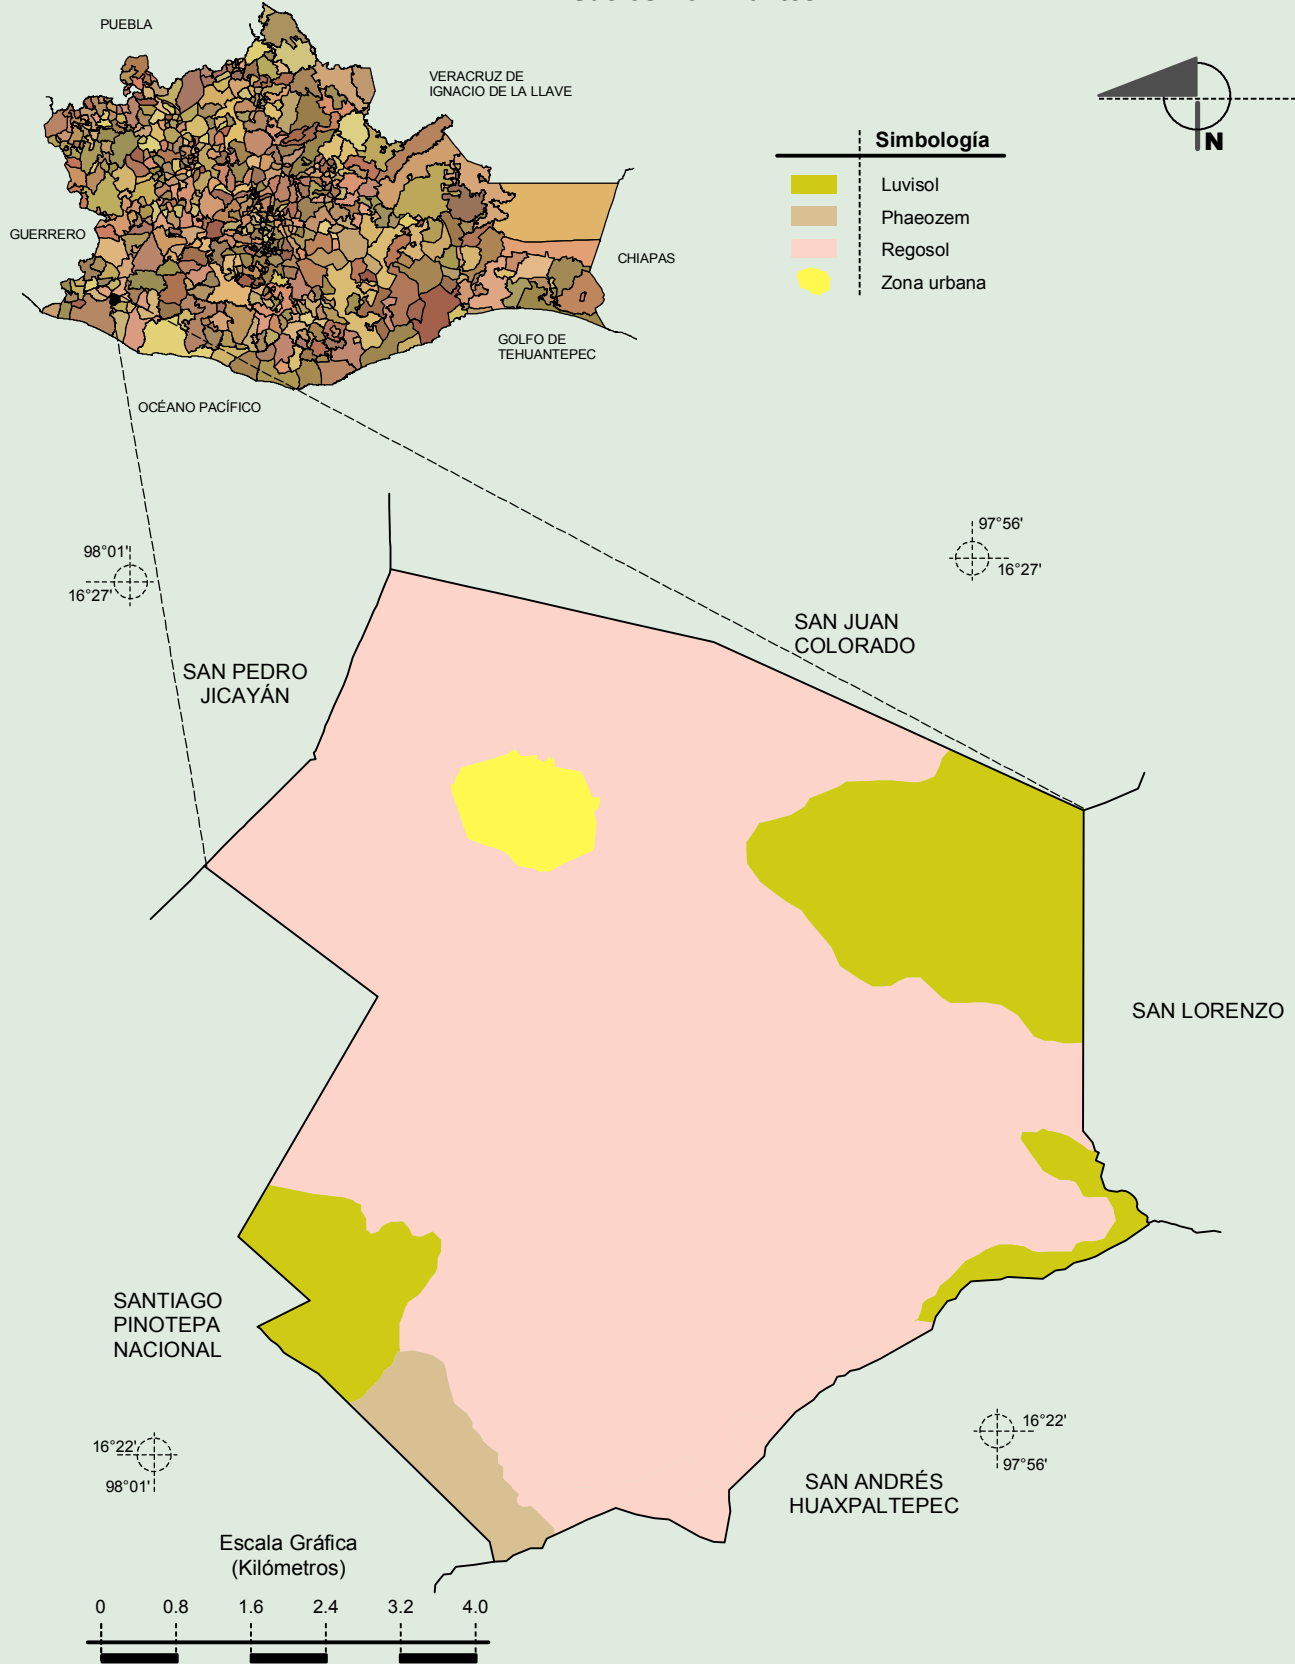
PUEBLA

VERACRUZ DE IGNACIO DE LA LLAVE

GUERRERO

CHIAPAS

GOLFO DE TEHUANTEPEC

OCÉANO PACÍFICO

N

Simbología

Luvisol

Phaeozem

Regosol

Zona urbana

98°01'
16°27'

97°56'
16°27'

SAN JUAN COLORADO

SAN PEDRO JICAYÁN

SAN LORENZO

SANTIAGO PINOTEPA NACIONAL

16°22'
98°01'

16°22'
97°56'

SAN ANDRÉS HUAXPALTEPEC

Escala Gráfica
(Kilómetros)

0 0.8 1.6 2.4 3.2 4.0